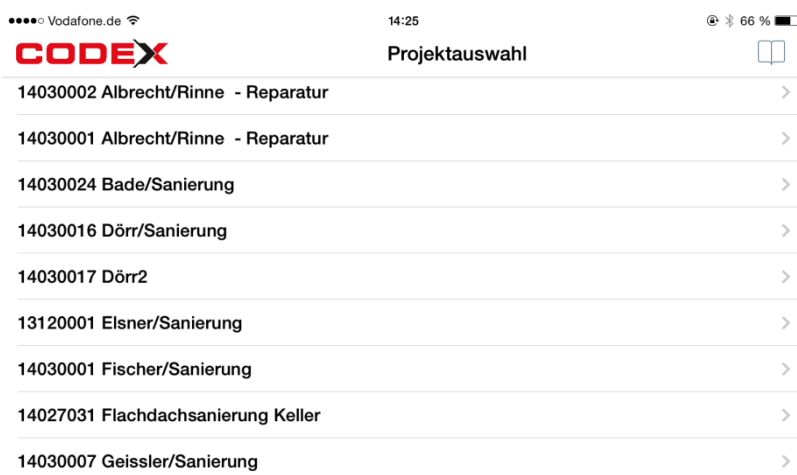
●●●●○ Vodafone.de
14:25
66 %

CODEX
Projektauswahl

14030002 Albrecht/Rinne - Reparatur
14030001 Albrecht/Rinne - Reparatur
14030024 Bade/Sanierung
14030016 Dörr/Sanierung
14030017 Dörr2
13120001 Elsner/Sanierung
14030001 Fischer/Sanierung
14027031 Flachdachsanierung Keller
14030007 Geissler/Sanierung